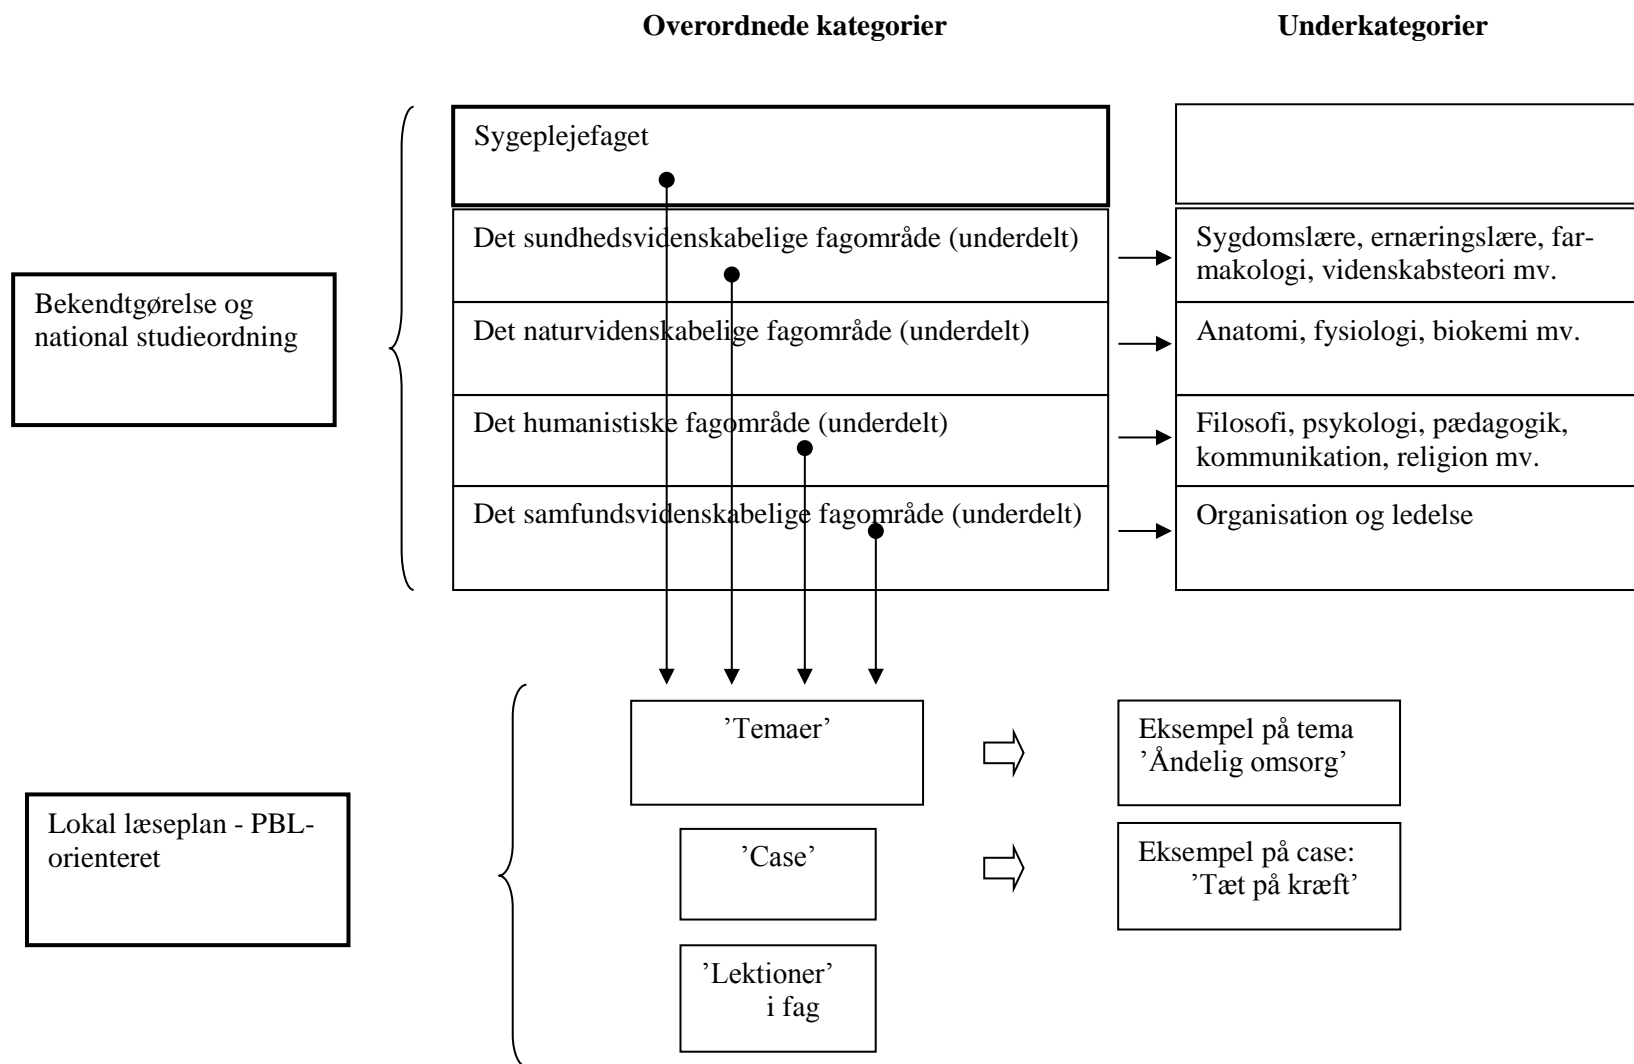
**Overordnede kategorier**

**Underkategorier**

Bekendtgørelse og national studieordning

Sygeplejefaget

Det sundhedsvidenskabelige fagområde (underdelt)

Sygdomslære, ernæringslære, farmakologi, videnskabsteori mv.

Det naturvidenskabelige fagområde (underdelt)

Anatomi, fysiologi, biokemi mv.

Det humanistiske fagområde (underdelt)

Filosofi, psykologi, pædagogik, kommunikation, religion mv.

Det samfundsvidenskabelige fagområde (underdelt)

Organisation og ledelse

Lokal læseplan - PBL-orienteret

'Temaer'

Eksempel på tema 'Åndelig omsorg'

'Case'

Eksempel på case: 'Tæt på kræft'

'Lektioner' i fag